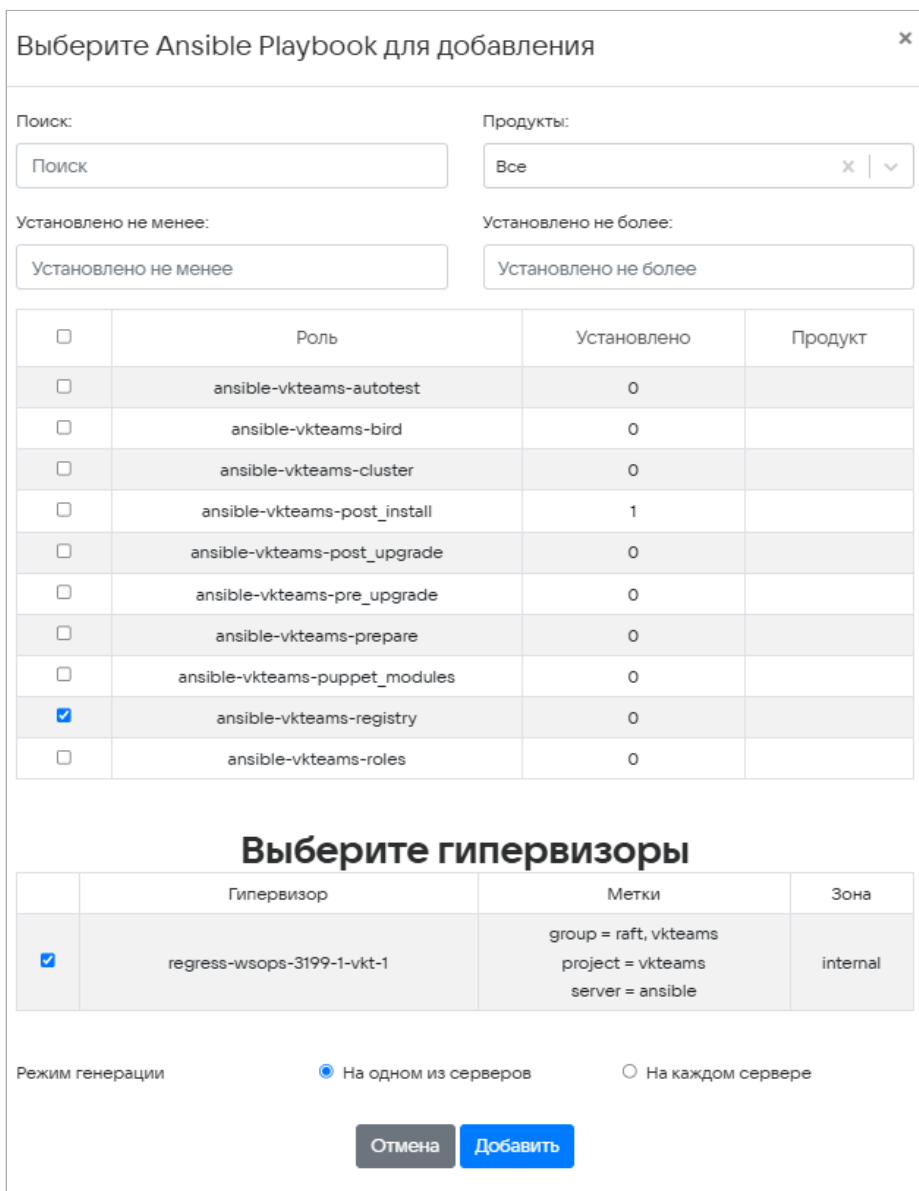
Выберите Ansible Playbook для добавления

×

Поиск:

Поиск

Продукты:

Все

Установлено не менее:

Установлено не менее

Установлено не более:

Установлено не более

| | Роль | Установлено | Продукт |
|---|---|---|---|
| ☐ | ansible-vkteams-autotest | 0 | |
| ☐ | ansible-vkteams-bird | 0 | |
| ☐ | ansible-vkteams-cluster | 0 | |
| ☐ | ansible-vkteams-post_install | 1 | |
| ☐ | ansible-vkteams-post_upgrade | 0 | |
| ☐ | ansible-vkteams-pre_upgrade | 0 | |
| ☐ | ansible-vkteams-prepare | 0 | |
| ☐ | ansible-vkteams-puppet_modules | 0 | |
| ☑ | ansible-vkteams-registry | 0 | |
| ☐ | ansible-vkteams-roles | 0 | |

Выберите гипервизоры

| | Гипервизор | Метки | Зона |
|---|---|---|---|
| ☑ | regress-wsops-3199-1-vkt-1 | group = raft, vkteams project = vkteams server = ansible | internal |

Режим генерации

На одном из серверов

На каждом сервере

Отмена

Добавить